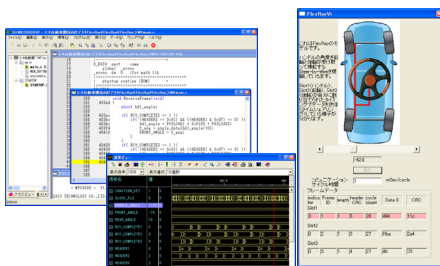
FlexRayVi

0

mSec/cycle

| Indica tor | Frame ID | length | header CRC | cycle count | Data 0 | CRC |
|---|---|---|---|---|---|---|
| 0 | 3 | 8 | 2ff | 0 | 6f4 | 31c |
| 0 | 3 | 8 | 2f7 | 0 | f5e | 2a4 |
| 0 | 3 | 8 | 2f7 | 0 | 0 | 0 |

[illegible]